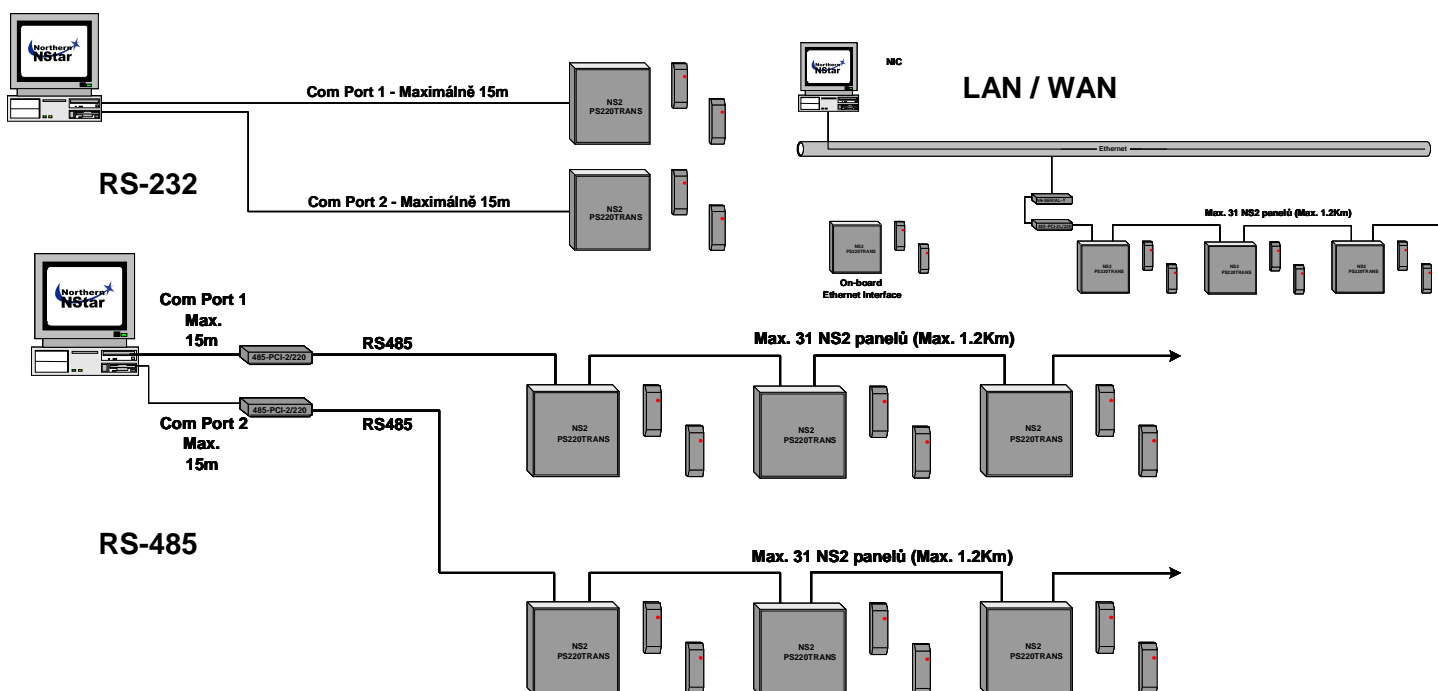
Northern NStar

Com Port 1 - Maximálně 15m

NS2 PS220TRANS

Northern NStar

NIC

LAN / WAN

Ethernet

RS-232

Com Port 2 - Maximálně 15m

NS2 PS220TRANS

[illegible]

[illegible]

Max. 31 NS2 panelů (Max. 1.2Km)

NS2 PS220TRANS

On-board Ethernet Interface

NS2 PS220TRANS

NS2 PS220TRANS

NS2 PS220TRANS

Northern NStar

Com Port 1 Max. 15m

485-PCI-2/220

RS485

Max. 31 NS2 panelů (Max. 1.2Km)

485-PCI-2/220

Com Port 2 Max. 15m

RS485

NS2 PS220TRANS

NS2 PS220TRANS

NS2 PS220TRANS

RS-485

Max. 31 NS2 panelů (Max. 1.2Km)

NS2 PS220TRANS

NS2 PS220TRANS

NS2 PS220TRANS